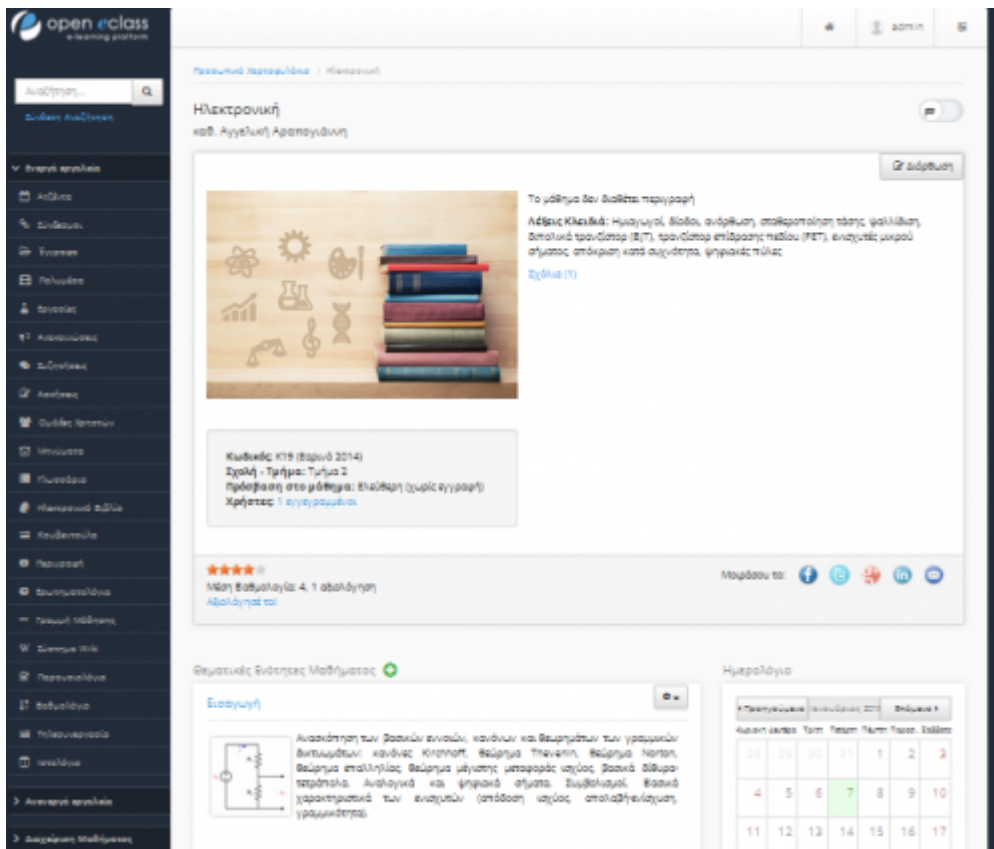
open eclass
e-learning platform

Αναζήτηση...
Σύνθετη Αναζήτηση

Ενεργά εργαλεία
Ατζέντα
Σύνδεσμοι
Έγγραφα
Πολυμέσα
Εργασίες
Ανακοινώσεις
Συζητήσεις
Ασκήσεις
Ομάδες Χρηστών
Μηνύματα
Γλωσσάριο
Ηλεκτρονικό Βιβλίο
Κουβεντούλα
Περιγραφή
Ερωτηματολόγια
Γραμμή Μάθησης
Σύστημα Wiki
Ηλεκτρονικό Βιβλίο
Ιστολόγιο
Βαθμολόγιο
Τηλεσυνεργασία
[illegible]
Ανενεργά εργαλεία
Διαχείριση Μαθήματος

admin

Προσωπικό Χαρτοφυλάκιο / Ηλεκτρονική

Ηλεκτρονική
καθ. Αγγελική Αραπογιάννη

Διόρθωση

Το μάθημα δεν διαθέτει περιγραφή

Λέξεις Κλειδιά: Ημιαγωγοί, δίοδοι, ανόρθωση, σταθεροποίηση τάσης, ψαλίδιση, διπολικό τρανζίστορ (BJT), τρανζίστορ επίδρασης πεδίου (FET), ενισχυτές μικρού σήματος, απόκριση κατά συχνότητα, ψηφιακές πύλες

Σχόλια (1)

Κωδικός: K19 (Εαρινό 2014)
Σχολή - Τμήμα: Τμήμα 2
Πρόσβαση στο μάθημα: Ελεύθερη (χωρίς εγγραφή)
Χρήστες: 1 εγγεγραμμένοι

Μέση Βαθμολογία: 4, 1 αξιολόγηση
Αξιολόγησέ το!

Μοιράσου το:

Θεματικές Ενότητες Μαθήματος

Εισαγωγή

Ανασκόπηση των βασικών εννοιών, κανόνων και θεωρημάτων των γραμμικών δικτυωμάτων: κανόνες Kirchhoff, θεώρημα Thevenin, θεώρημα Norton, θεώρημα επαλληλίας, θεώρημα μέγιστης μεταφοράς ισχύος, βασικά δίθυρα-τετράπολα. Αναλογικά και ψηφιακά σήματα. Συμβολισμοί. Βασικά χαρακτηριστικά των ενισχυτών (απόδοση ισχύος, αποπαθηνίαση, γραμμικότητα).

Ημερολόγιο

Προηγούμενος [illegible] Επόμενος

| Κυριακή | Δευτέρα | Τρίτη | Τετάρτη | Πέμπτη | Παρασκ. | Σάββατο |
|---|---|---|---|---|---|---|
| 28 | 29 | 30 | 31 | 1 | 2 | 3 |
| 4 | 5 | 6 | 7 | 8 | 9 | 10 |
| 11 | 12 | 13 | 14 | 15 | 16 | 17 |